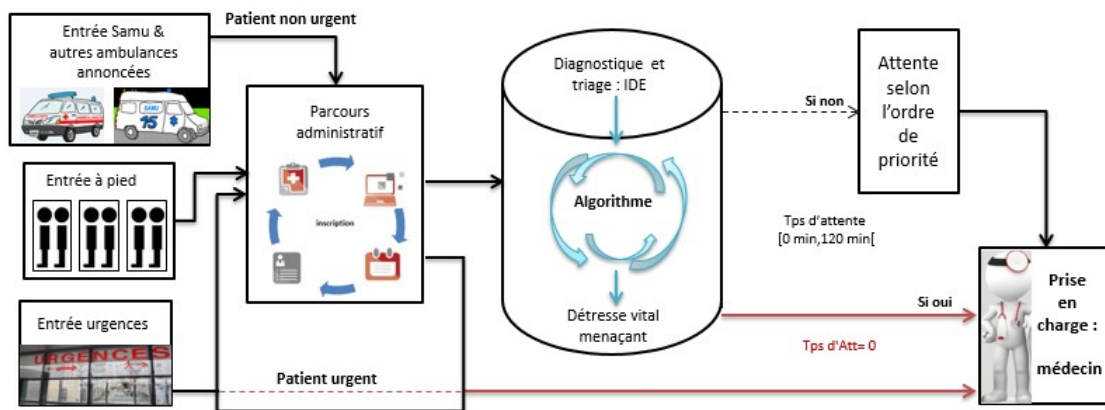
Entrée Samu & autres ambulances annoncées

15

Patient non urgent

Parcours administratif

inscription

Entrée à pied

Entrée urgences

URGENCES

Patient urgent

Diagnostique et triage : IDE

Algorithme

Détresse vital menaçant

Si non

Attente selon l'ordre de priorité

Tps d'attente [0 min,120 min[

Si oui

Tps d'Att= 0

Prise en charge : médecin